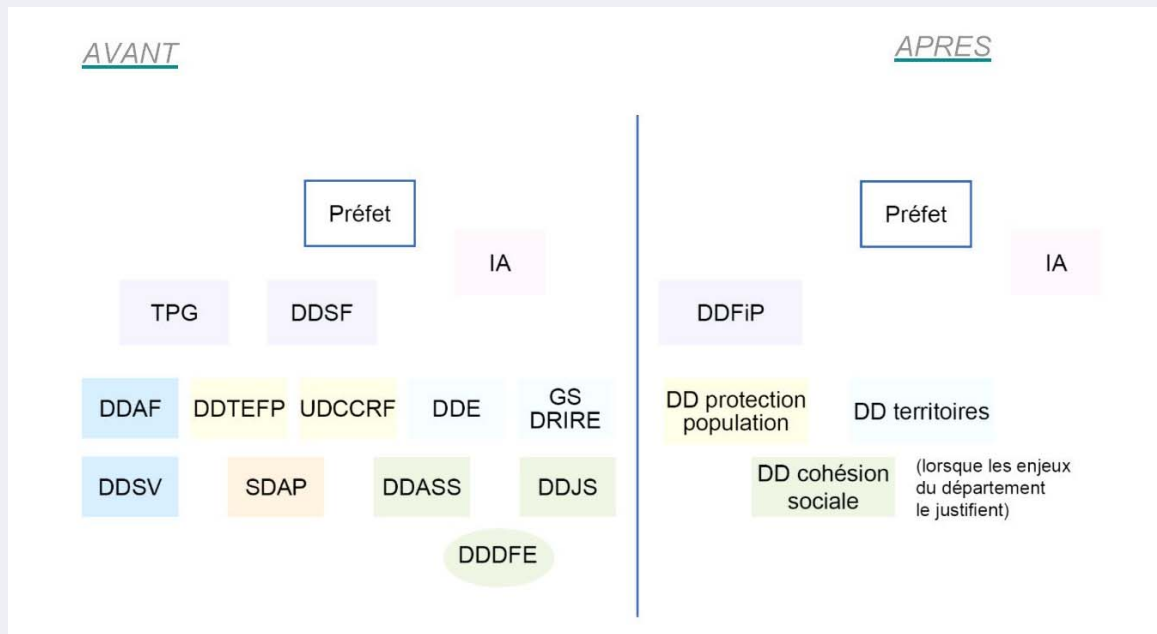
AVANT

Préfet

IA

TPG

DDSF

DDAF

DDTEFP

UDCCRF

DDE

GS DRIRE

DDSV

SDAP

DDASS

DDJS

DDDFE

APRES

Préfet

IA

DDFiP

DD protection population

DD territoires

DD cohésion sociale

(lorsque les enjeux du département le justifient)